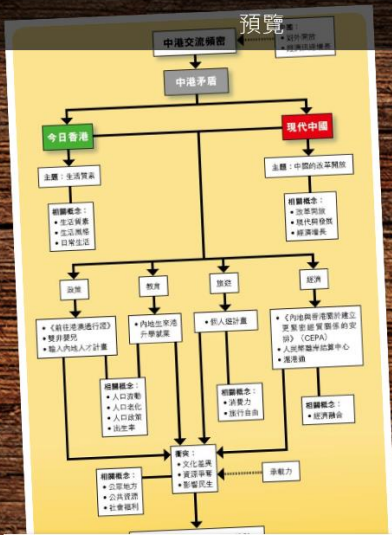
預覽

中港交流頻密

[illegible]
・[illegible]
・跨境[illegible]

中港矛盾

今日香港

現代中國

主題：生活質素

主題：中國的改革開放

相關概念：
・生活質素
・生活素質
・日常生活

相關概念：
・改革開放
・現代與發展
・經濟增長

政策

教育

旅遊

經濟

・《前往港澳通行證》
・雙非嬰兒
・輸入內地人才計劃

・內地生來港升學就業

・個人遊計劃

・《內地與香港關於建立更緊密經貿關係的安排》（CEPA）
・人民幣離岸結算中心
・滬港通

相關概念：
・人口流動
・人口老化
・人口政策
・出生率

相關概念：
・消費力
・旅行自由

相關概念：
・經濟融合

衝突：
・文化差異
・資源爭奪
・影響民生

承載力

相關概念：
・公眾地方
・公共資源
・社會福利